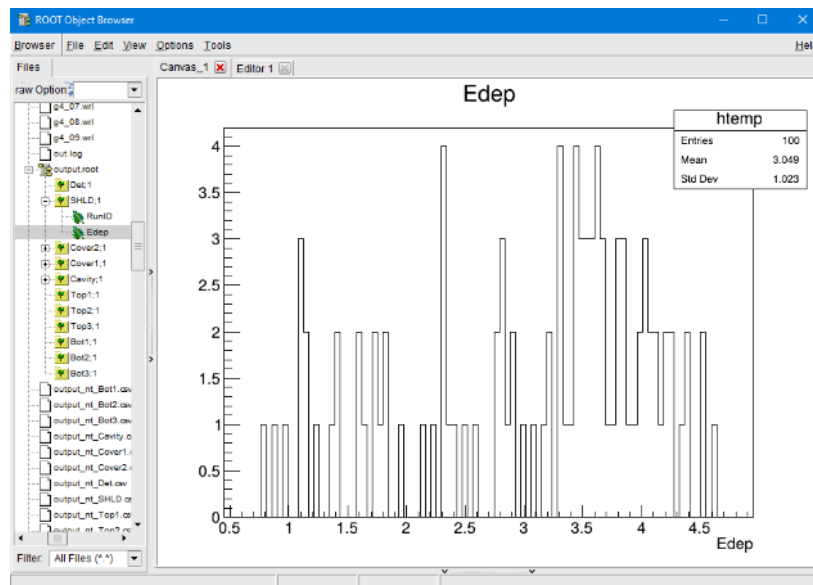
ROOT Object Browser

Browser File Edit View Options Tools Hel

Files

raw Option:

g4_07.wrl
g4_08.wrl
g4_09.wrl
out.log
output.root
Det;1
SHLD;1
RunID
Edep
Cover2;1
Cover1;1
Cavity;1
Top1;1
Top2;1
Top3;1
Bot1;1
Bot2;1
Bot3;1
output_nt_Bot1.csv
output_nt_Bot2.csv
output_nt_Bot3.csv
output_nt_Cavity.c
output_nt_Cover1.c
output_nt_Cover2.c
output_nt_Det.csv
output_nt_SHLD.cs
output_nt_Top1.cs
output_nt_Top2.cs

Filter: All Files (*.*)

Canvas_1 Editor 1

Edep

| htemp | |
|---|---|
| Entries | 100 |
| Mean | 3.049 |
| Std Dev | 1.023 |

0 0.5 1 1.5 2 2.5 3 3.5 4
0.5 1 1.5 2 2.5 3 3.5 4 4.5
Edep